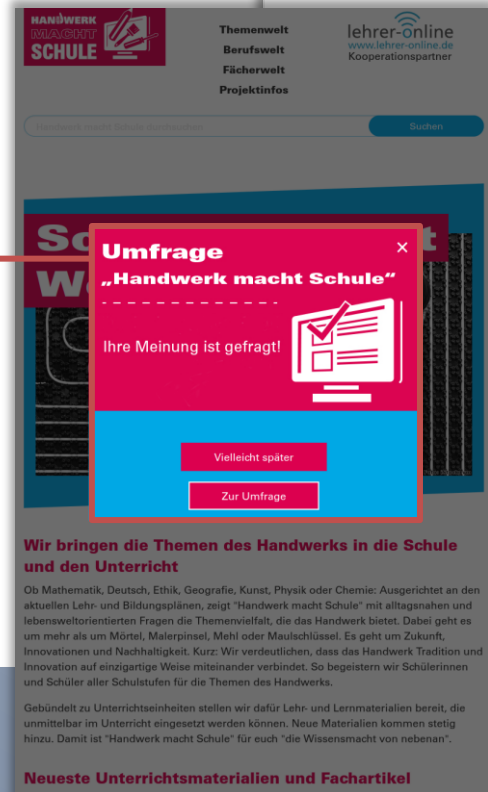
HANDWERK MACHT SCHULE

Themenwelt
Berufswelt
Fächerwelt
Projektinfos

lehrer-online
www.lehrer-online.de
Kooperationspartner

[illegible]

Suchen

Umfrage
„Handwerk macht Schule“

×

Ihre Meinung ist gefragt!

Vielleicht später

Zur Umfrage

Wir bringen die Themen des Handwerks in die Schule und den Unterricht

Ob Mathematik, Deutsch, Ethik, Geografie, Kunst, Physik oder Chemie: Ausgerichtet an den aktuellen Lehr- und Bildungsplänen, zeigt "Handwerk macht Schule" mit alltagsnahen und lebensweltorientierten Fragen die Themenvielfalt, die das Handwerk bietet. Dabei geht es um mehr als um Mörtel, Malerpinsel, Mehl oder Maulschlüssel. Es geht um Zukunft, Innovationen und Nachhaltigkeit. Kurz: Wir verdeutlichen, dass das Handwerk Tradition und Innovation auf einzigartige Weise miteinander verbindet. So begeistern wir Schülerinnen und Schüler aller Schulstufen für die Themen des Handwerks.

Gebündelt zu Unterrichtseinheiten stellen wir dafür Lehr- und Lernmaterialien bereit, die unmittelbar im Unterricht eingesetzt werden können. Neue Materialien kommen stetig hinzu. Damit ist "Handwerk macht Schule" für euch "die Wissensmacht von nebenan".

Neueste Unterrichtsmaterialien und Fachartikel